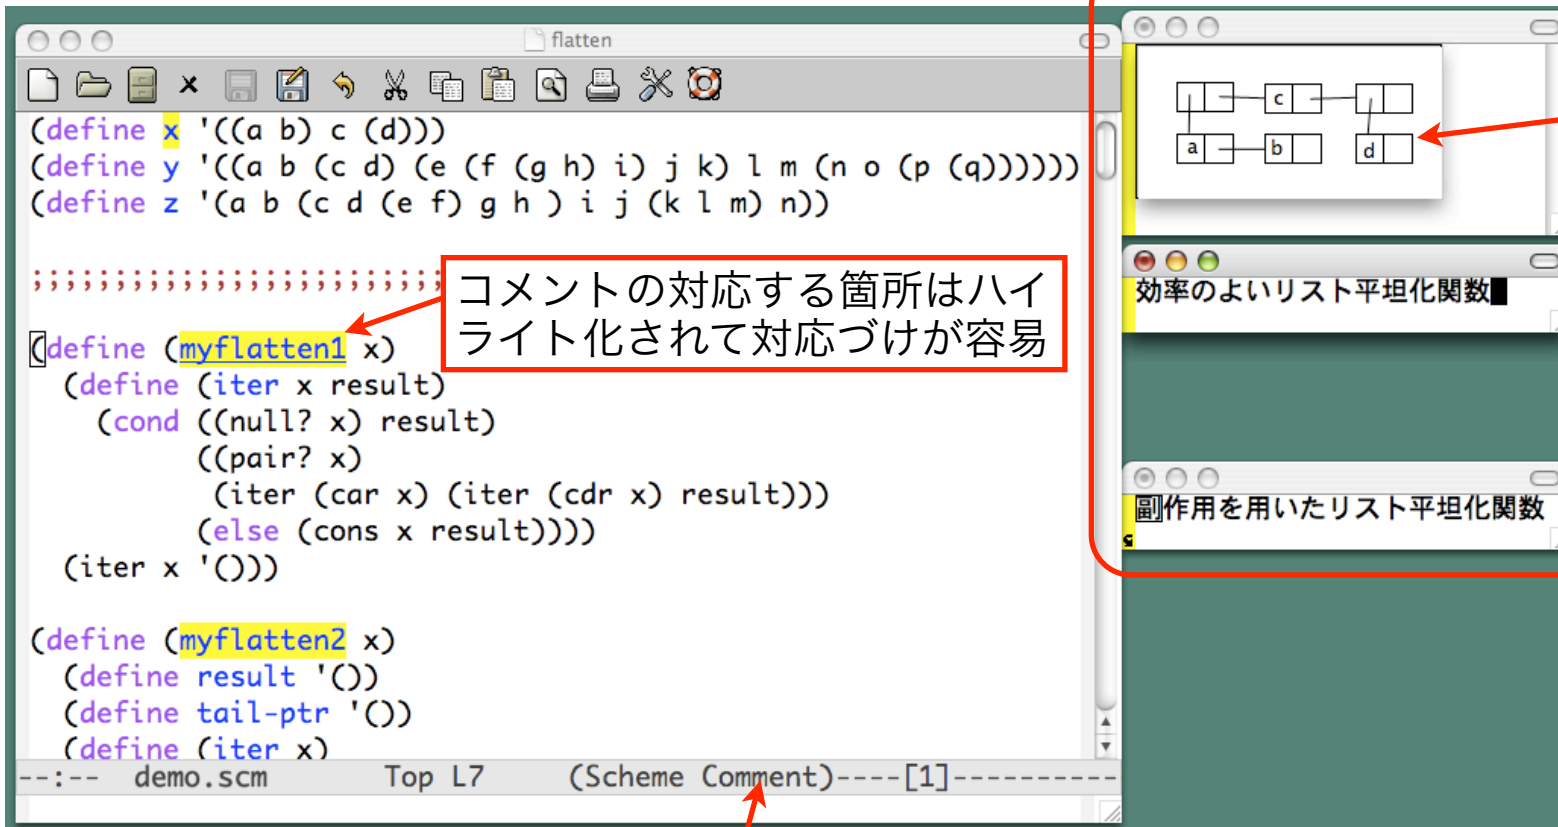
flatten

(define x '((a b) c (d)))
(define y '((a b (c d) (e (f (g h) i) j k) l m (n o (p (q))))))
(define z '(a b (c d (e f) g h ) i j (k l m) n))

;;;;;;;;;;;;;;;;;;;;;;;;;;;

コメントの対応する箇所はハイライト化されて対応づけが容易

(define (myflatten1 x)
  (define (iter x result)
    (cond ((null? x) result)
          ((pair? x)
           (iter (car x) (iter (cdr x) result)))
          (else (cons x result))))
  (iter x '()))

(define (myflatten2 x)
  (define result '())
  (define tail-ptr '())
  (define (iter x)

--:-- demo.scm Top L7 (Scheme Comment)----[1]---------

c
a
b
d

効率のよいリスト平坦化関数

副作用を用いたリスト平坦化関数